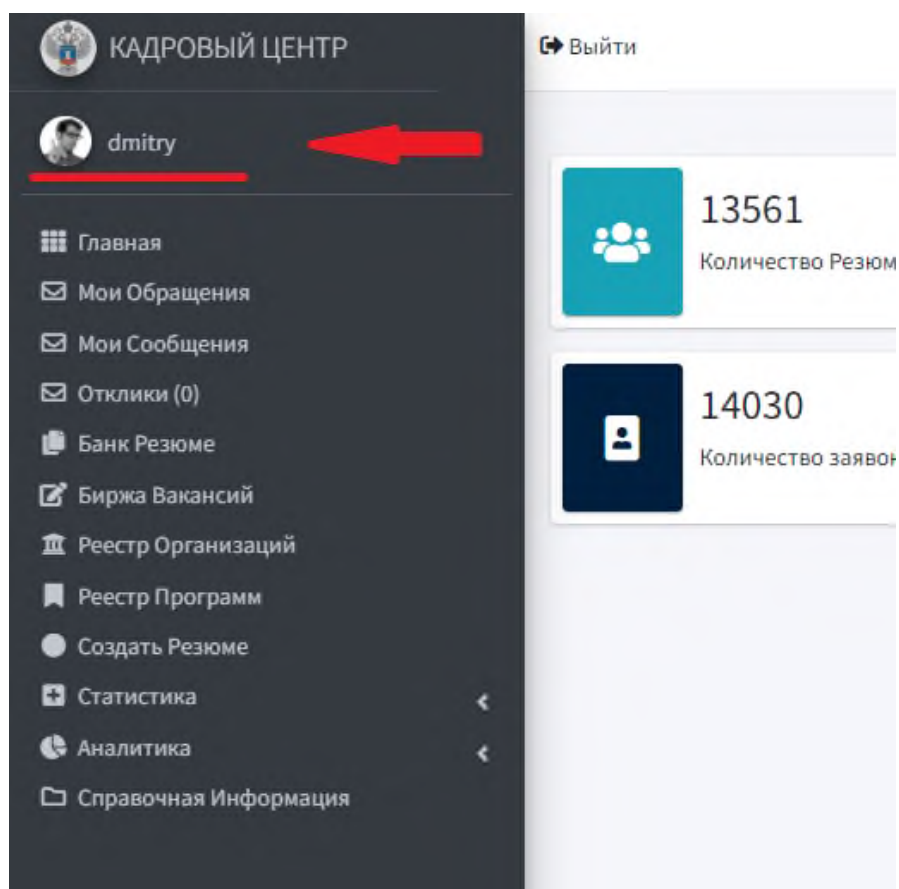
КАДРОВЫЙ ЦЕНТР

Выйти

dmitry

Главная
Мои Обращения
Мои Сообщения
Отклики (0)
Банк Резюме
Биржа Вакансий
Реестр Организаций
Реестр Программ
Создать Резюме
Статистика
Аналитика
Справочная Информация

13561
Количество Резюм

14030
Количество заявок